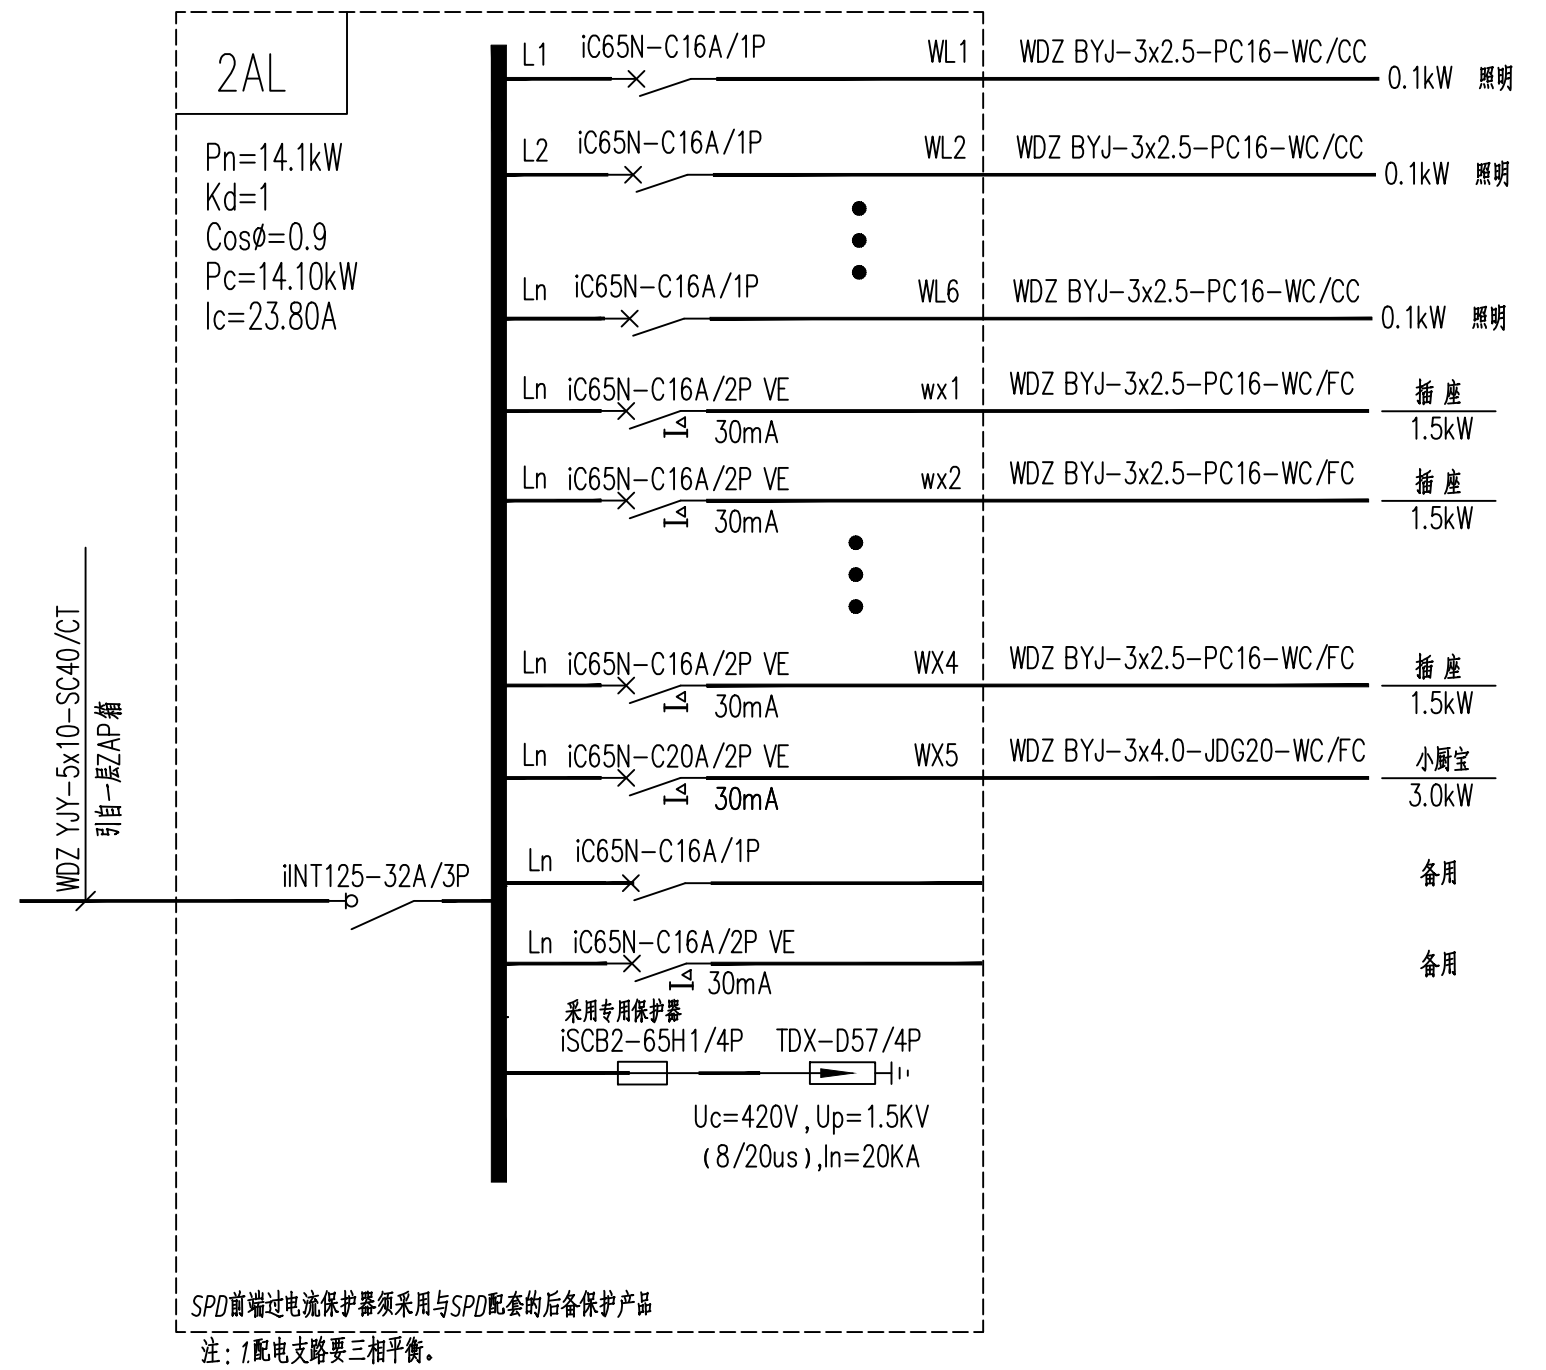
2AL

Pn=14.1kW
Kd=1
Cosø=0.9
Pc=14.10kW
Ic=23.80A

L1 iC65N-C16A/1P WL1 WDZ BYJ-3x2.5-PC16-WC/CC 0.1kW 照明

L2 iC65N-C16A/1P WL2 WDZ BYJ-3x2.5-PC16-WC/CC 0.1kW 照明

Ln iC65N-C16A/1P WL6 WDZ BYJ-3x2.5-PC16-WC/CC 0.1kW 照明

Ln iC65N-C16A/2P VE wx1 WDZ BYJ-3x2.5-PC16-WC/FC 插座 1.5kW
30mA

Ln iC65N-C16A/2P VE wx2 WDZ BYJ-3x2.5-PC16-WC/FC 插座 1.5kW
30mA

Ln iC65N-C16A/2P VE WX4 WDZ BYJ-3x2.5-PC16-WC/FC 插座 1.5kW
30mA

Ln iC65N-C20A/2P VE WX5 WDZ BYJ-3x4.0-JDG20-WC/FC 小厨宝 3.0kW
30mA

WDZ YJY-5x10-SC40/CT
引自一层ZAP箱

iINT125-32A/3P

Ln iC65N-C16A/1P 备用

Ln iC65N-C16A/2P VE 备用
30mA

采用专用保护器
iSCB2-65H1/4P TDX-D57/4P
Uc=420V, Up=1.5KV
(8/20us), In=20KA

SPD前端过电流保护器须采用与SPD配套的后备保护产品

注: 1.配电支路要三相平衡。